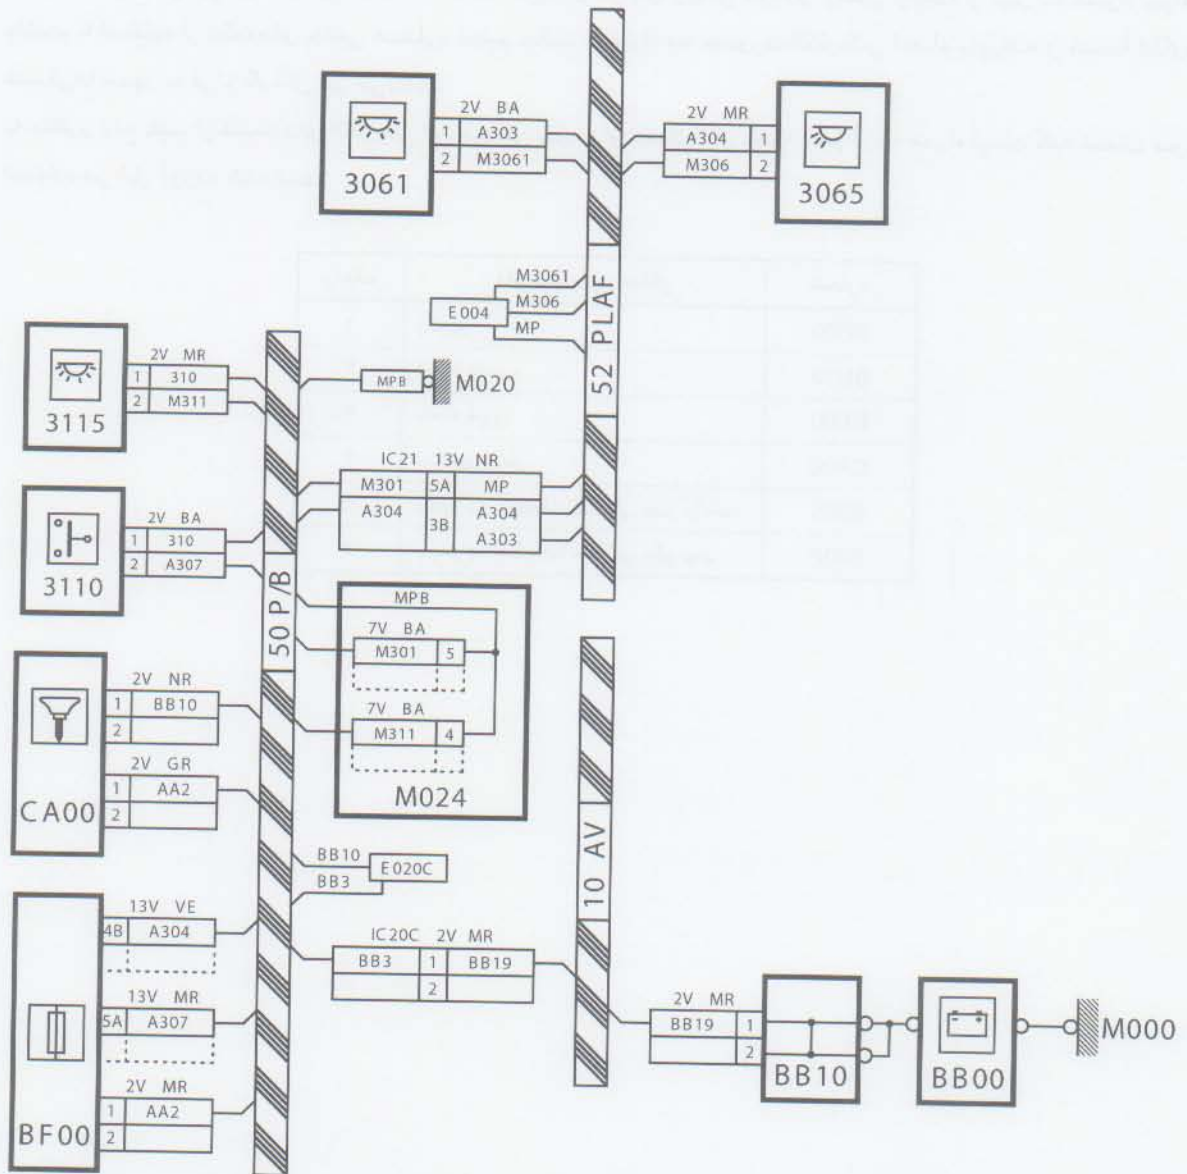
2V BA
1 A303
2 M3061
3061

2V MR
A304 1
M306 2
3065

M3061
M306
E004
MP
52 PLAF

3115
2V MR
1 310
2 M311

MPB
M020

IC21 13V NR
M301 5A MP
A304 3B A304
A303

3110
2V BA
1 310
2 A307

50 P/B

MPB
7V BA
M301 5
7V BA
M311 4
M024

CA00
2V NR
1 BB10
2
2V GR
1 AA2
2

10 AV

BB10
BB3
E020C

BF00
13V VE
4B A304
13V MR
5A A307
2V MR
1 AA2
2

IC20C 2V MR
BB3 1 BB19
2

2V MR
BB19 1
2
BB10

BB00

M000